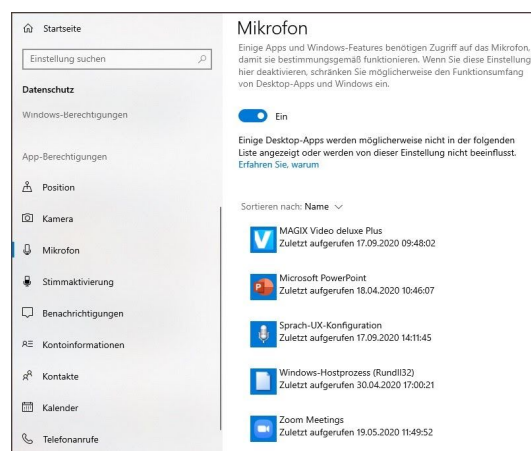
Startseite

Einstellung suchen

Datenschutz

Windows-Berechtigungen

App-Berechtigungen

Position

Kamera

Mikrofon

Stimmaktivierung

Benachrichtigungen

Kontoinformationen

Kontakte

Kalender

Telefonanrufe

Mikrofon

Einige Apps und Windows-Features benötigen Zugriff auf das Mikrofon, damit sie bestimmungsgemäß funktionieren. Wenn Sie diese Einstellung hier deaktivieren, schränken Sie möglicherweise den Funktionsumfang von Desktop-Apps und Windows ein.

Ein

Einige Desktop-Apps werden möglicherweise nicht in der folgenden Liste angezeigt oder werden von dieser Einstellung nicht beeinflusst. Erfahren Sie, warum

Sortieren nach: Name

MAGIX Video deluxe Plus
Zuletzt aufgerufen 17.09.2020 09:48:02

Microsoft PowerPoint
Zuletzt aufgerufen 18.04.2020 10:46:07

Sprach-UX-Konfiguration
Zuletzt aufgerufen 17.09.2020 14:11:45

Windows-Hostprozess (Rundll32)
Zuletzt aufgerufen 30.04.2020 17:00:21

Zoom Meetings
Zuletzt aufgerufen 19.05.2020 11:49:52